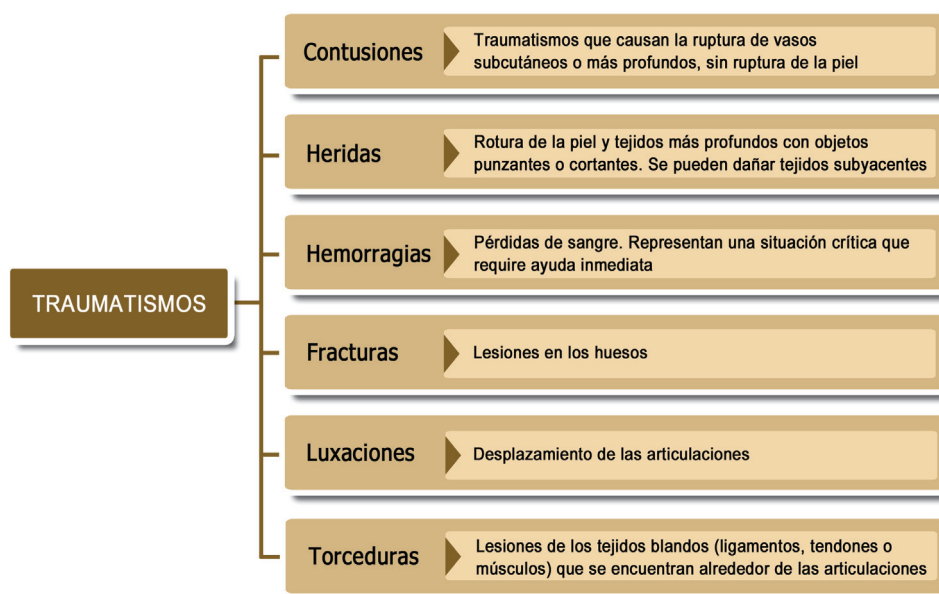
TRAUMATISMOS

Contusiones
Traumatismos que causan la ruptura de vasos subcutáneos o más profundos, sin ruptura de la piel

Heridas
Rotura de la piel y tejidos más profundos con objetos punzantes o cortantes. Se pueden dañar tejidos subyacentes

Hemorragias
Pérdidas de sangre. Representan una situación crítica que require ayuda inmediata

Fracturas
Lesiones en los huesos

Luxaciones
Desplazamiento de las articulaciones

Torceduras
Lesiones de los tejidos blandos (ligamentos, tendones o músculos) que se encuentran alrededor de las articulaciones